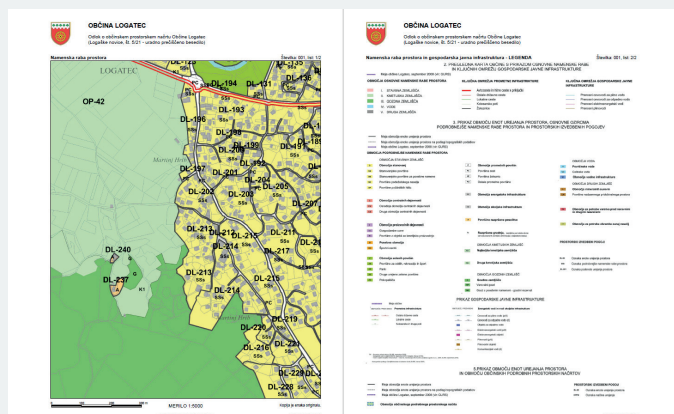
OBČINA LOGATEC

Odlok o občinskem prostorskem načrtu Občine Logatec (Logaške novice, št. 5/21 - uradno prečiščeno besedilo)

Namenska raba prostora

Številka: 001, list: 1/2

LOGATEC

OP-42

DL-194
DL-131
DL-193
DL-196
DL-199
DL-198
DL-197
DL-201
DL-203
DL-204
DL-205
DL-202
DL-207
DL-211
DL-212
DL-214
DL-215
DL-217
DL-213
DL-216
DL-218
DL-219
DL-220
DL-221
DL-228
DL-240
DL-237
SSs
K1
G

MERILO 1:5000

Kopija je enaka originalu.

OBČINA LOGATEC

Odlok o občinskem prostorskem načrtu Občine Logatec (Logaške novice, št. 5/21 - uradno prečiščeno besedilo)

Namenska raba prostora in gospodarska javna infrastruktura - LEGENDA

Številka: 001, list: 2/2

2. PRIKAZ MEJE IN KARTOGRAFSKE PODLAGE

3. PRIKAZ OBMOČIJ ENOT UREJANJA PROSTORA, OSNOVNE IN PODROBNEJŠE NAMENSKE RABE PROSTORA IN PROSTORSKIH IZVEDBENIH POGOJEV

PRIKAZ GOSPODARSKE JAVNE INFRASTRUKTURE

5. PRIKAZ OBMOČIJ ENOT UREJANJA PROSTORA IN OBMOČIJ OBVEZNIH PODROBNIH PROSTORSKIH NAČRTOV

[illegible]